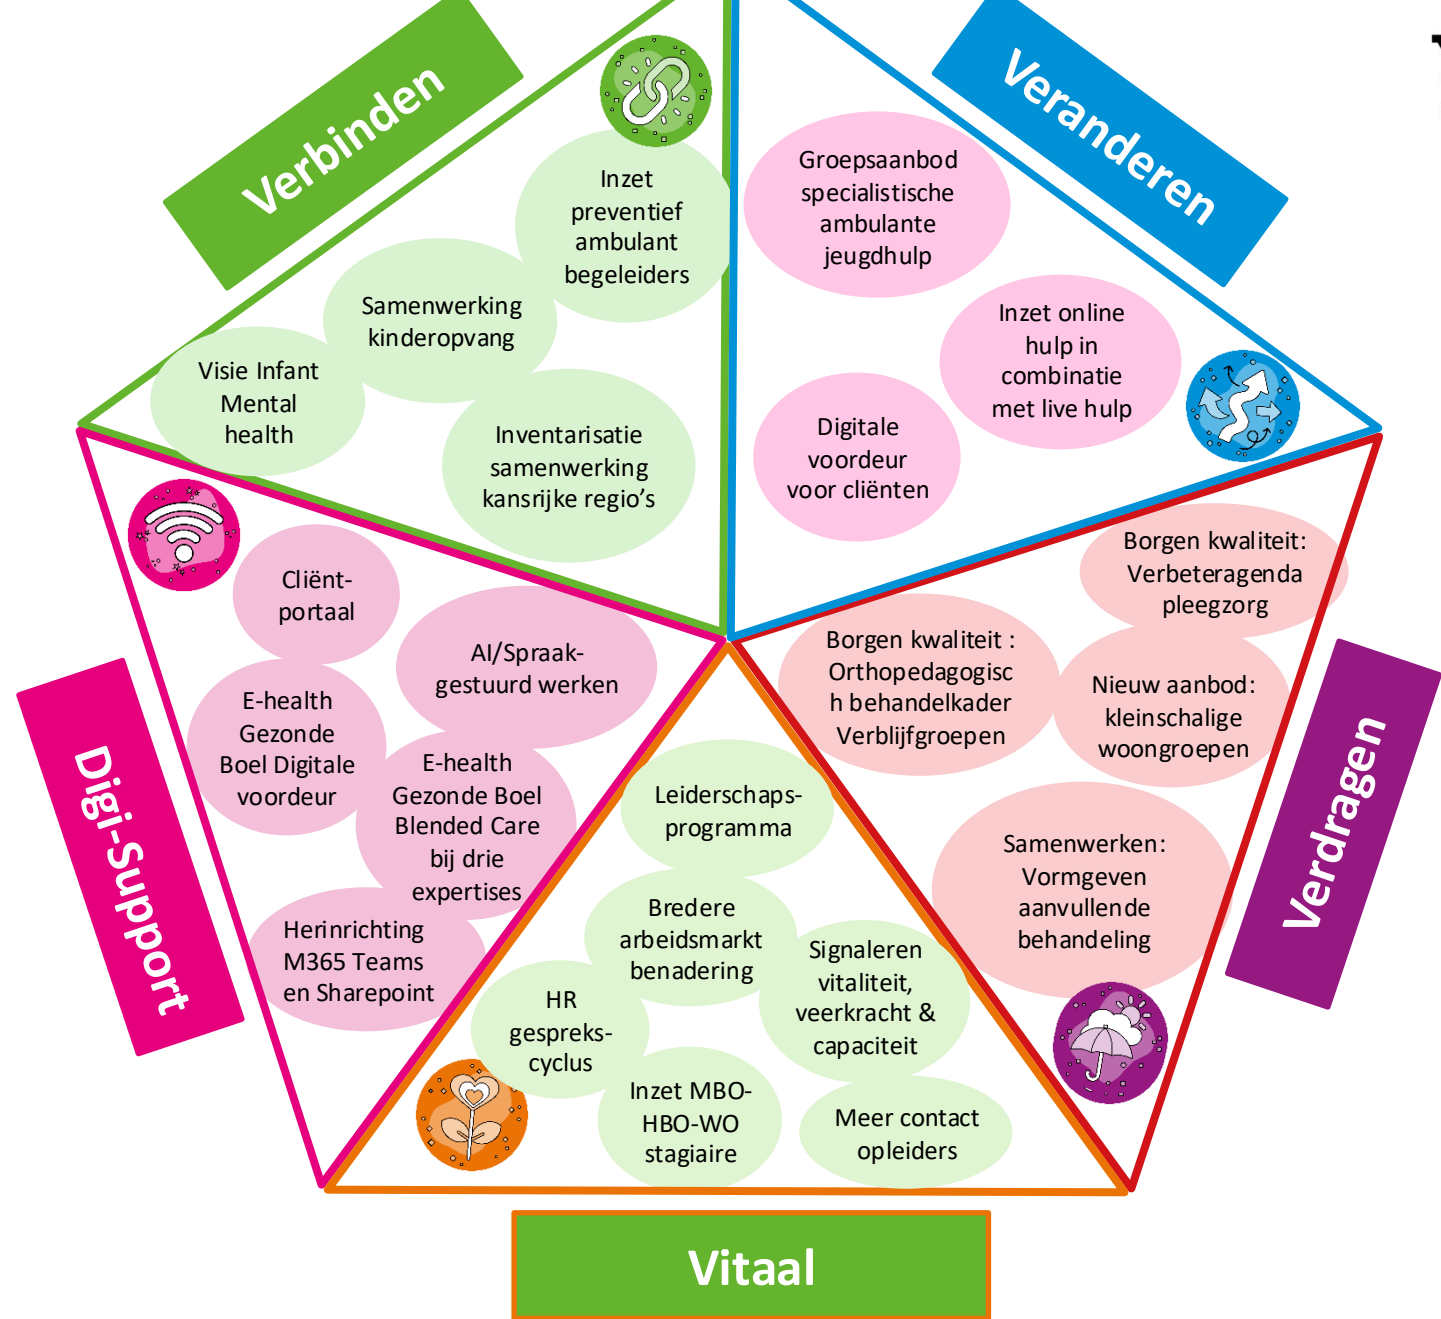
Verbinden

Inzet preventief ambulant begeleiders

Samenwerking kinderopvang

Visie Infant Mental health

Inventarisatie samenwerking kansrijke regio's

Veranderen

Groepsaanbod specialistische ambulante jeugdhulp

Inzet online hulp in combinatie met live hulp

Digitale voordeur voor cliënten

Borgen kwaliteit: Verbeteragenda pleegzorg

Borgen kwaliteit : Orthopedagogisch behandelkader Verblijfgroepen

Nieuw aanbod: kleinschalige woongroepen

Samenwerken: Vormgeven aanvullende behandeling

Verdragen

Cliënt-portaal

AI/Spraak-gestuurd werken

E-health Gezonde Boel Digitale voordeur

E-health Gezonde Boel Blended Care bij drie expertises

Herinrichting M365 Teams en Sharepoint

Digi-Support

Leiderschaps-programma

Bredere arbeidsmarkt benadering

Signaleren vitaliteit, veerkracht & capaciteit

HR gespreks-cyclus

Inzet MBO-HBO-WO stagiaire

Meer contact opleiders

Vitaal